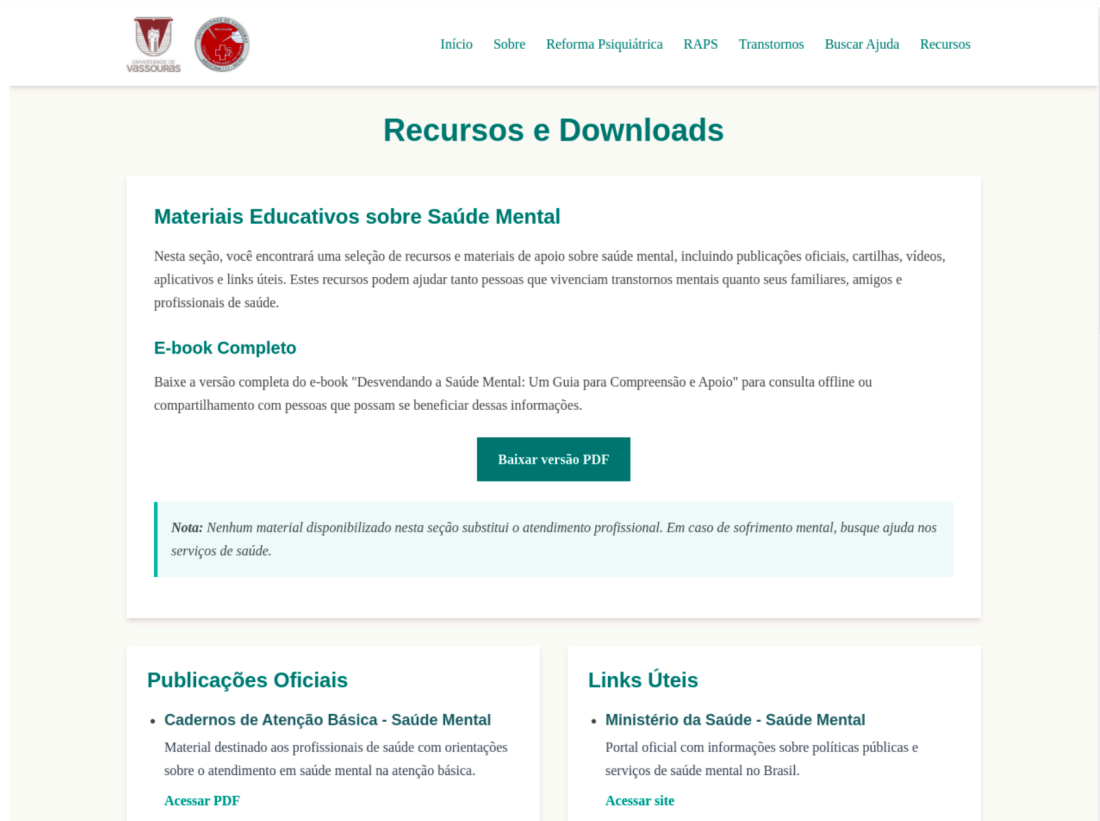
UNIVERSIDADE DE VASSOURAS

Início Sobre Reforma Psiquiátrica RAPS Transtornos Buscar Ajuda Recursos

Recursos e Downloads

Materiais Educativos sobre Saúde Mental

Nesta seção, você encontrará uma seleção de recursos e materiais de apoio sobre saúde mental, incluindo publicações oficiais, cartilhas, vídeos, aplicativos e links úteis. Estes recursos podem ajudar tanto pessoas que vivenciam transtornos mentais quanto seus familiares, amigos e profissionais de saúde.

E-book Completo

Baixe a versão completa do e-book "Desvendando a Saúde Mental: Um Guia para Compreensão e Apoio" para consulta offline ou compartilhamento com pessoas que possam se beneficiar dessas informações.

Baixar versão PDF

Nota: Nenhum material disponibilizado nesta seção substitui o atendimento profissional. Em caso de sofrimento mental, busque ajuda nos serviços de saúde.

Publicações Oficiais

• Cadernos de Atenção Básica - Saúde Mental
Material destinado aos profissionais de saúde com orientações sobre o atendimento em saúde mental na atenção básica.
Acessar PDF

Links Úteis

• Ministério da Saúde - Saúde Mental
Portal oficial com informações sobre políticas públicas e serviços de saúde mental no Brasil.
Acessar site